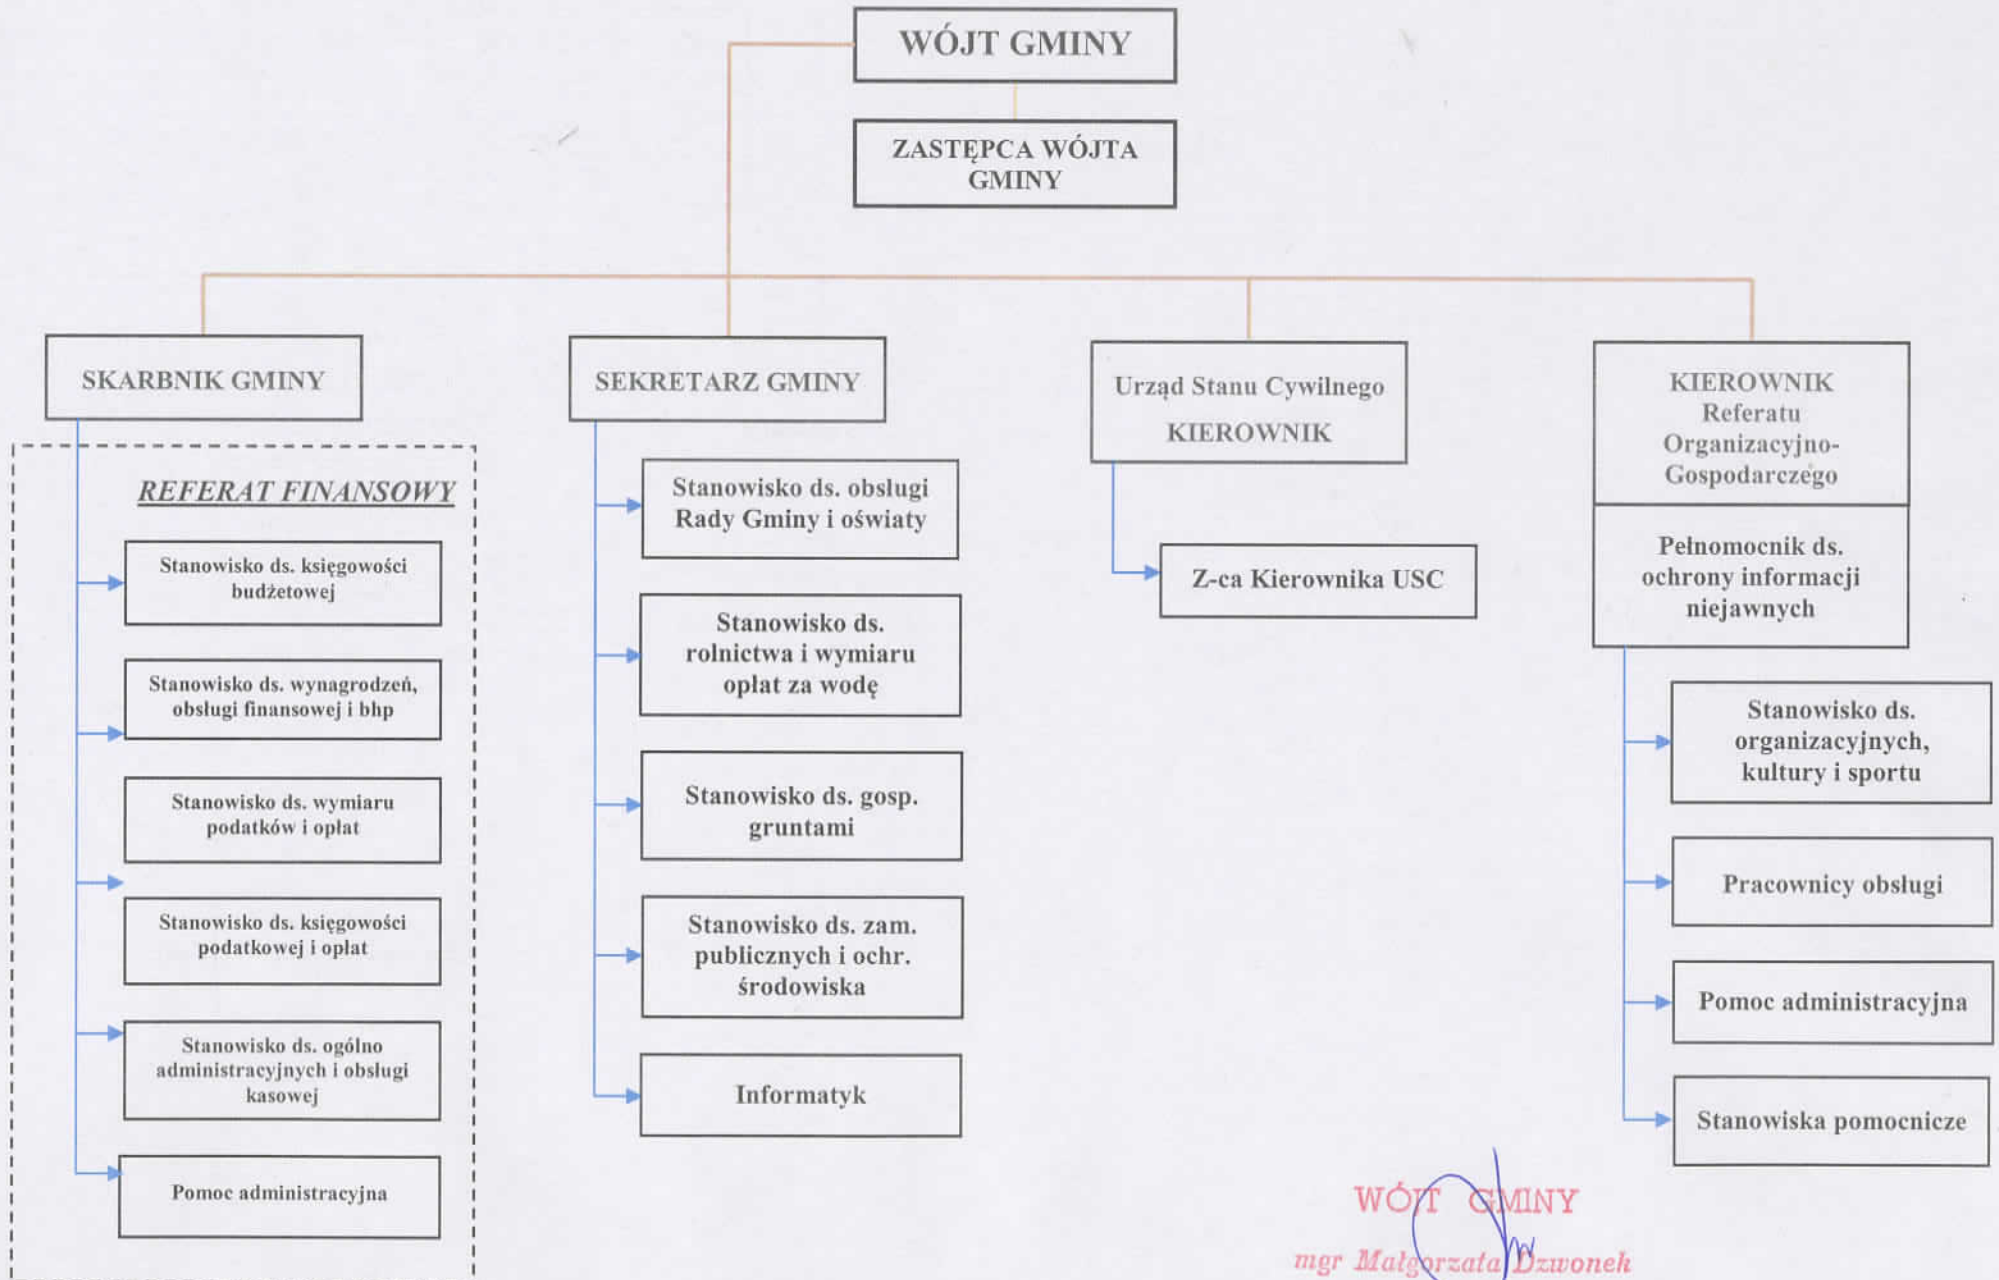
WÓJT GMINY

ZASTĘPCA WÓJTA GMINY

SKARBNIK GMINY

REFERAT FINANSOWY

Stanowisko ds. księgowości budżetowej

Stanowisko ds. wynagrodzeń, obsługi finansowej i bhp

Stanowisko ds. wymiaru podatków i opłat

Stanowisko ds. księgowości podatkowej i opłat

Stanowisko ds. ogólno administracyjnych i obsługi kasowej

Pomoc administracyjna

SEKRETARZ GMINY

Stanowisko ds. obsługi Rady Gminy i oświaty

Stanowisko ds. rolnictwa i wymiaru opłat za wodę

Stanowisko ds. gosp. gruntami

Stanowisko ds. zam. publicznych i ochr. środowiska

Informatyk

Urząd Stanu Cywilnego KIEROWNIK

Z-ca Kierownika USC

KIEROWNIK Referatu Organizacyjno-Gospodarczego

Pełnomocnik ds. ochrony informacji niejawnych

Stanowisko ds. organizacyjnych, kultury i sportu

Pracownicy obsługi

Pomoc administracyjna

Stanowiska pomocnicze

WÓJT GMINY
mgr Małgorzata Dzwonek